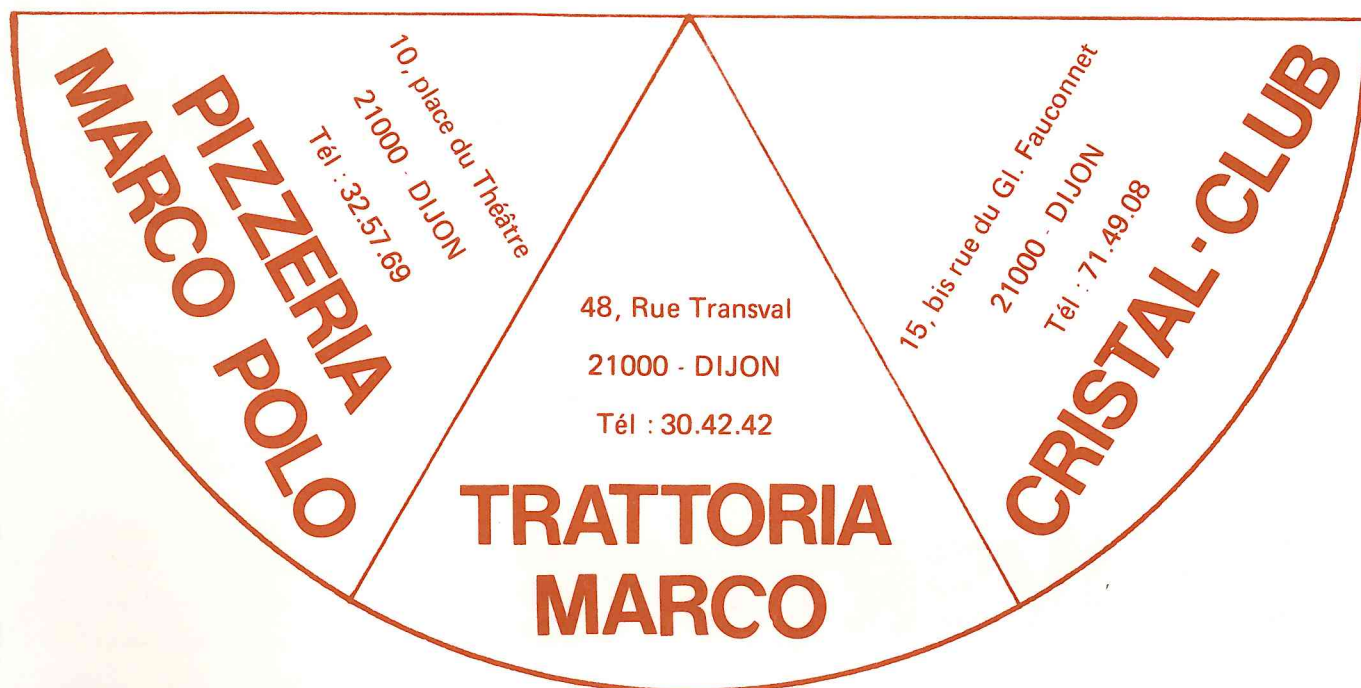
PIZZERIA
MARCO POLO

10, place du Théâtre
21000 - DIJON
Tél : 32.57.69

48, Rue Transval
21000 - DIJON
Tél : 30.42.42

TRATTORIA
MARCO

15, bis rue du Gl. Fauconnet
21000 - DIJON
Tél : 71.49.08

CRISTAL-CLUB